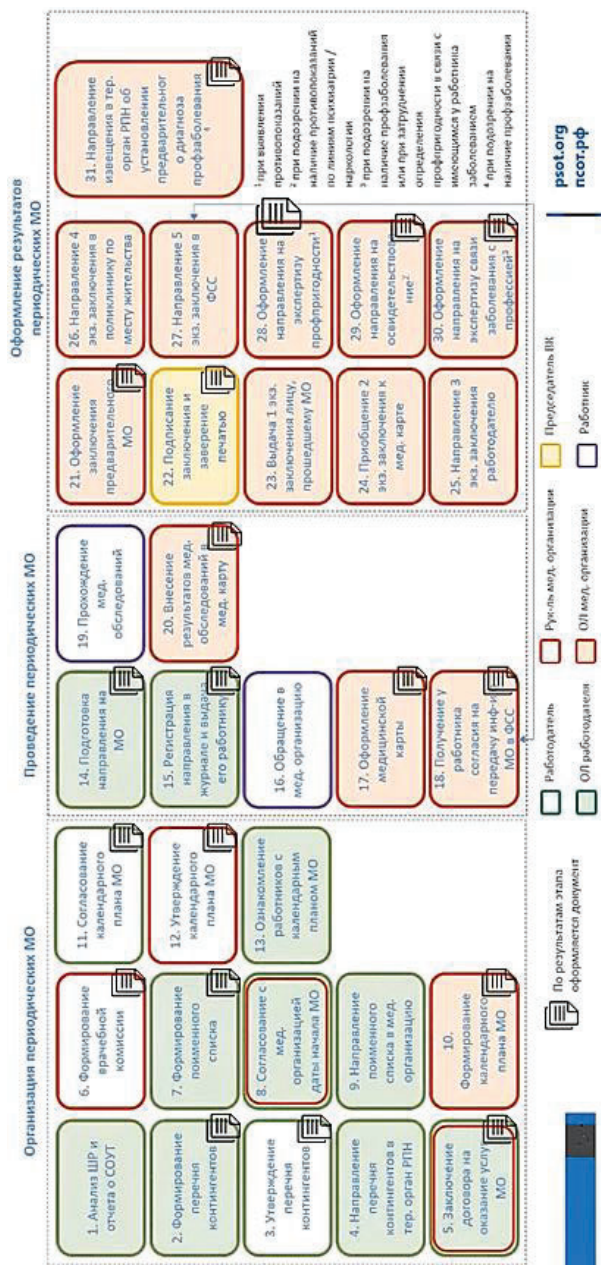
Организация периодических МО

1. Анализ ШР и отчета о СОУТ

2. Формирование перечня контингентов

3. Утверждение перечня контингентов

4. Направление перечня контингентов в тер. орган РПН

5. Заключение договора на оказание услуг МО

6. Формирование врачебной комиссии

7. Формирование поименного списка

8. Согласование с мед. организацией даты начала МО

9. Направление поименного списка в мед. организацию

10. Формирование календарного плана МО

11. Согласование календарного плана МО

12. Утверждение календарного плана МО

13. Ознакомление работников с календарным планом МО

Проведение периодических МО

14. Подготовка направления на МО

15. Регистрация направления в журнале и выдача его работнику

16. Обращение в мед. организацию

17. Оформление медицинской карты

18. Получение у работника согласия на передачу инф-ии МО в ФСС

19. Прохождение мед. обследований

20. Внесение результатов мед. обследований в мед. карту

Оформление результатов периодических МО

21. Оформление заключения предварительного МО

22. Подписание заключения и заверение печатью

23. Выдача 1 экз. заключения лицу, прошедшему МО

24. Приобщение 2 экз. заключения к мед. карте

25. Направление 3 экз. заключения работодателю

26. Направление 4 экз. заключения в поликлинику по месту жительства

27. Направление 5 экз. заключения в ФСС

28. Оформление направления на экспертизу профпригодности$^1$

29. Оформление направления на освидетельствование$^2$

30. Оформление направления на экспертизу связи заболевания с профессией$^3$

31. Направление извещения в тер. орган РПН об установлении предварительного диагноза профзаболевания$^4$

$^1$ при выявлении противопоказаний
$^2$ при подозрении на наличие противопоказаний по линиям психиатрии / наркологии
$^3$ при подозрении на наличие профзаболевания или при затруднении определения профпригодности в связи с имеющимся у работника заболеванием
$^4$ при подозрении на наличие профзаболевания

По результатам этапа оформляется документ

Работодатель

О/Л работодателя

Рук-ль мед. организации

О/Л мед. организации

Председатель ВК

Работник

psot.org
псот.рф